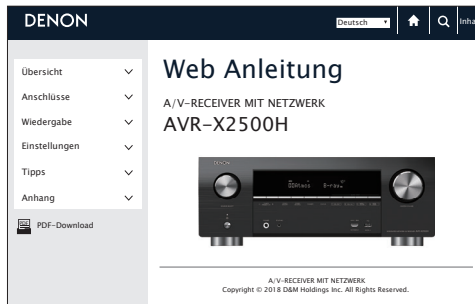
DENON

Deutsch ▾

Inha

Übersicht

Anschlüsse

Wiedergabe

Einstellungen

Tipps

Anhang

PDF-Download

Web Anleitung

A/V-RECEIVER MIT NETZWERK

AVR-X2500H

DENON

A/V-RECEIVER MIT NETZWERK
Copyright © 2018 D&M Holdings Inc. All Rights Reserved.